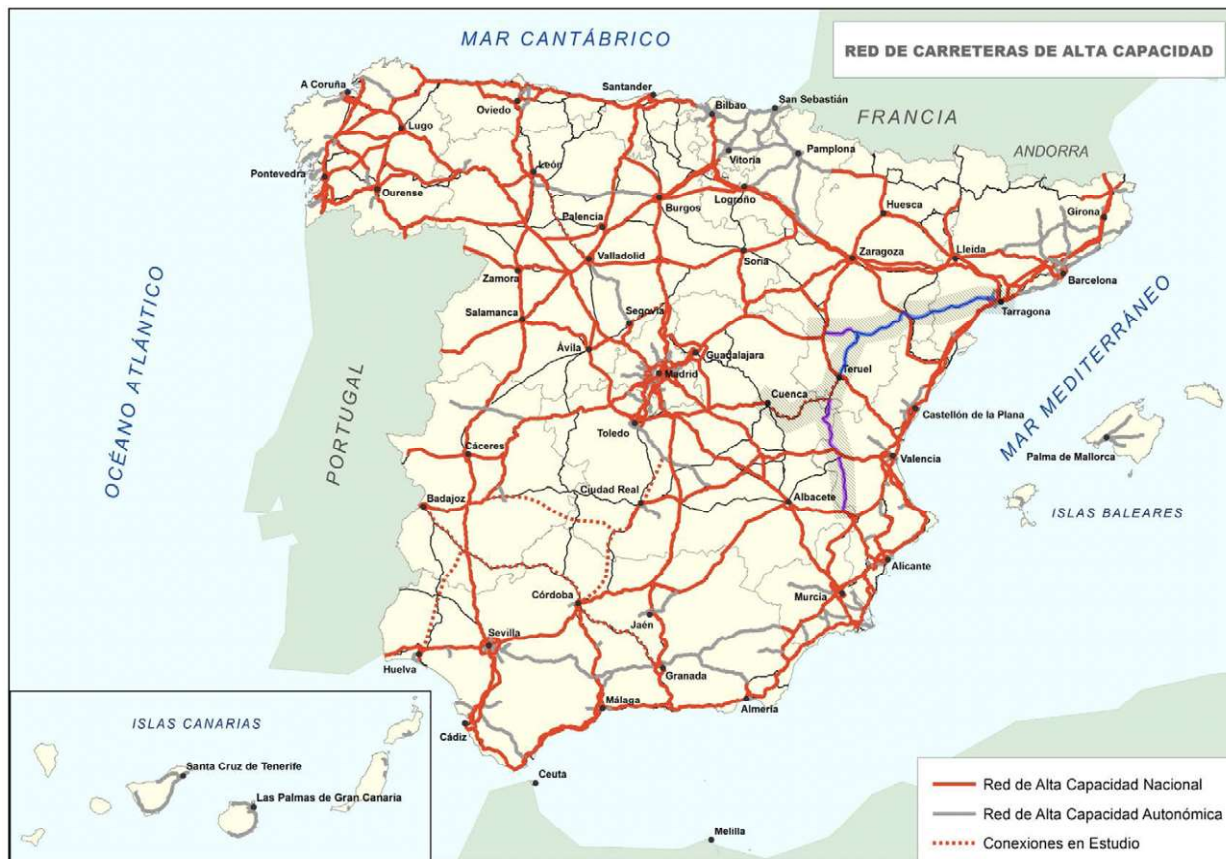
RED DE CARRETERAS DE ALTA CAPACIDAD

MAR CANTÁBRICO

FRANCIA

ANDORRA

OCÉANO ATLÁNTICO

PORTUGAL

MAR MEDITERRÁNEO

ISLAS BALEARES

A Coruña
Lugo
Pontevedra
Ourense
Oviedo
Santander
Bilbao
San Sebastián
Vitoria
Pamplona
León
Palencia
Burgos
Logroño
Huesca
Girona
Lleida
Zaragoza
Barcelona
Tarragona
Soria
Valladolid
Zamora
Salamanca
Segovia
Ávila
Guadalajara
Madrid
Teruel
Cuenca
Castellón de la Plana
Palma de Mallorca
Toledo
Cáceres
Valencia
Ciudad Real
Badajoz
Albacete
Alicante
Murcia
Córdoba
Jaén
Sevilla
Huelva
Granada
Málaga
Almería
Cádiz
Ceuta
Melilla

ISLAS CANARIAS
Santa Cruz de Tenerife
Las Palmas de Gran Canaria

Red de Alta Capacidad Nacional
Red de Alta Capacidad Autonómica
Conexiones en Estudio